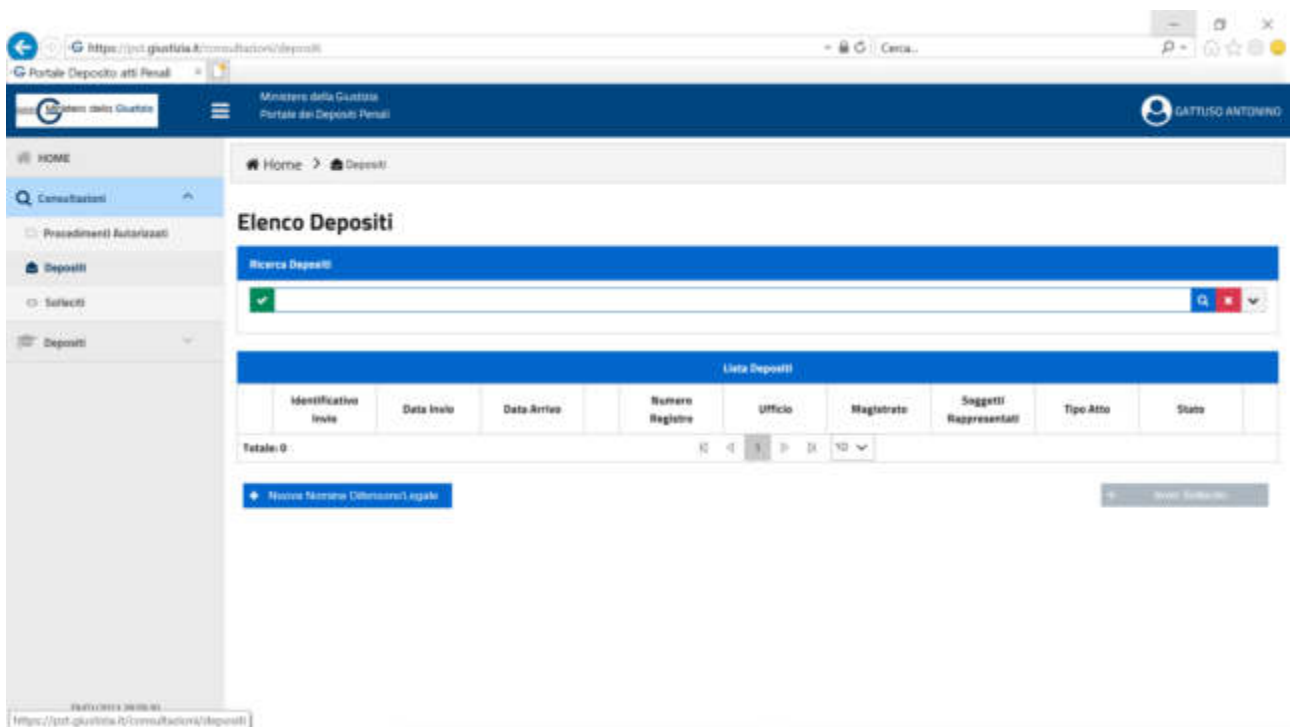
https://pst.giustizia.it/consultazioni/depositi

Cerca...

Portale Deposito atti Penali

Ministero della Giustizia

Ministero della Giustizia
Portale dei Depositi Penali

GATTUSO ANTONINO

HOME

Consultazioni

Procedimenti Autorizzati

Depositi

Solleciti

Depositi

Home > Depositi

Elenco Depositi

Ricerca Depositi

Lista Depositi

| | Identificativo Invio | Data Invio | Data Arrivo | | Numero Registro | Ufficio | Magistrato | Soggetti Rappresentati | Tipo Atto | Stato | |
|---|---|---|---|---|---|---|---|---|---|---|---|

Totale: 0

1

10

Nuova Nomina Difensore/Legale

Invia Sollecito

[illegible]

https://pst.giustizia.it/consultazioni/depositi